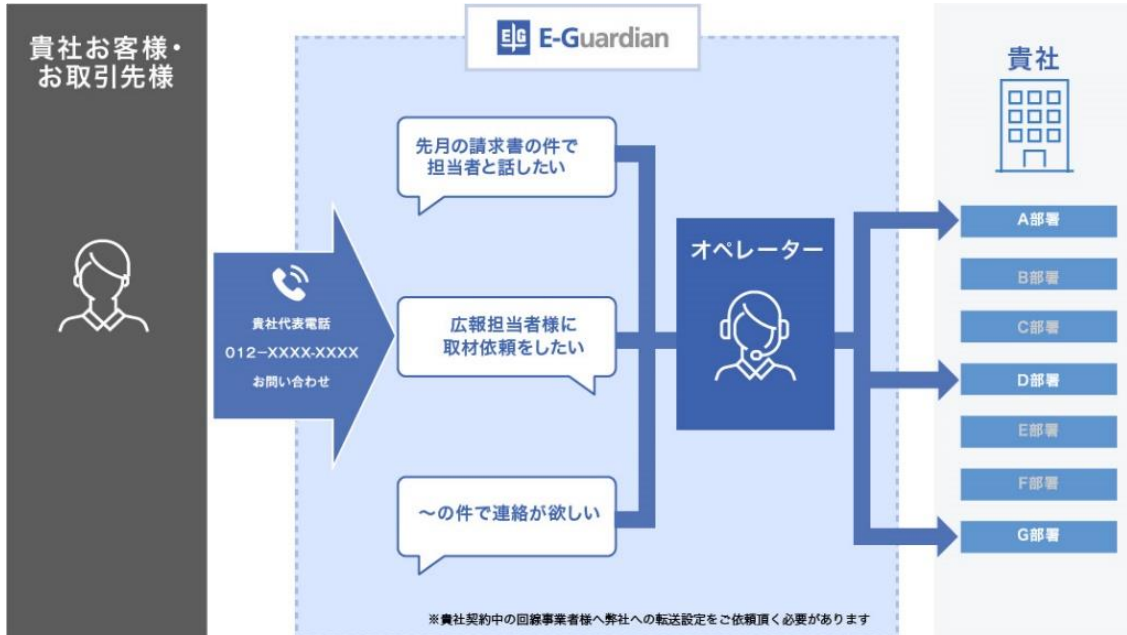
貴社お客様・お取引先様

E|G E-Guardian

貴社

貴社代表電話
012-XXXX-XXXX
お問い合わせ

先月の請求書の件で担当者と話したい

広報担当者様に取材依頼をしたい

～の件で連絡が欲しい

オペレーター

A部署

B部署

C部署

D部署

E部署

F部署

G部署

※貴社契約中の回線事業者様へ弊社への転送設定をご依頼頂く必要があります